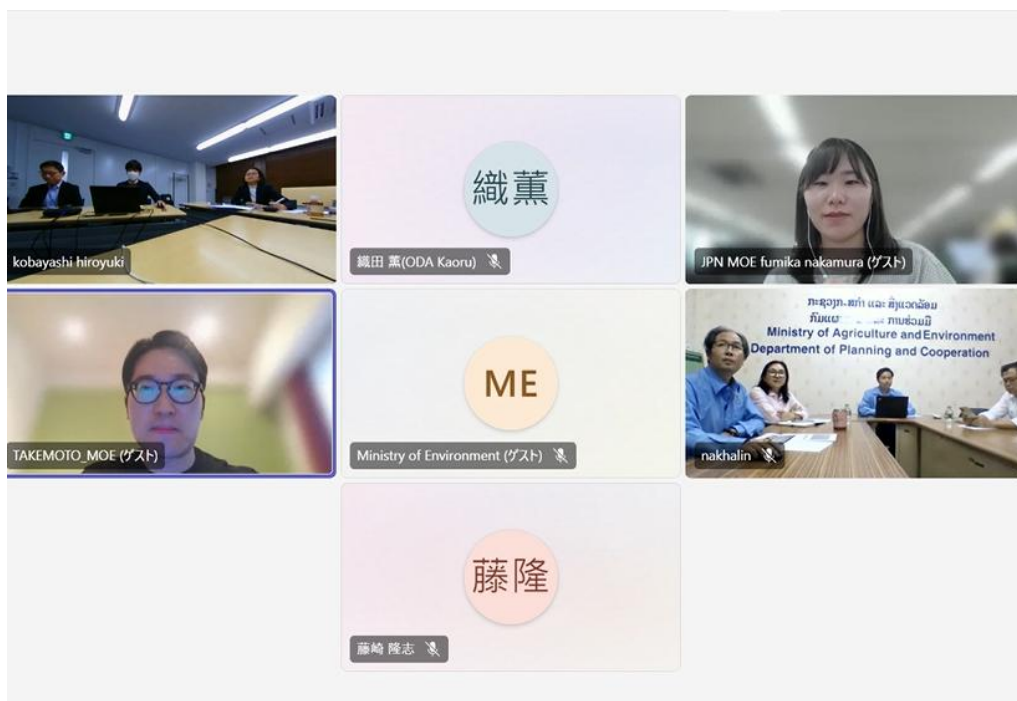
kobayashi hiroyuki

織薫

織田 薫(ODA Kaoru)

JPN MOE fumika nakamura (ゲスト)

TAKEMOTO_MOE (ゲスト)

ME

Ministry of Environment (ゲスト)

ກະຊວງກະສິກຳ ແລະ ສິ່ງແວດລ້ອມ
ກົມແຜ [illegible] ການຮ່ວມມື
Ministry of Agriculture and Environment
Department of Planning and Cooperation

nakhalin

藤隆

藤崎 隆志